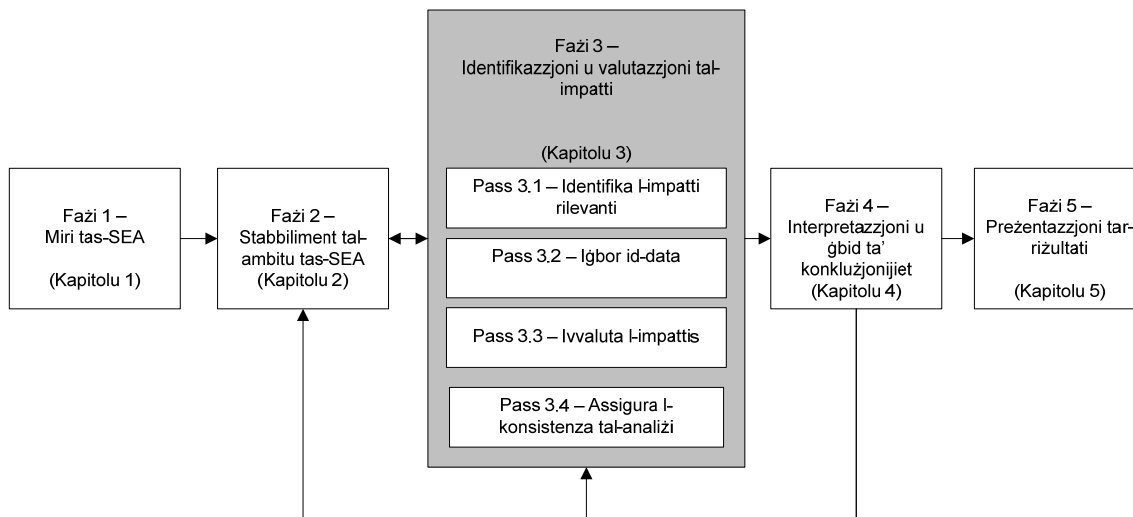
Fażi 1 – Miri tas-SEA

(Kapitolu 1)

Fażi 2 – Stabbiliment tal-ambitu tas-SEA (Kapitolu 2)

Fażi 3 – Identifikazzjoni u valutazzjoni tal-impatti

(Kapitolu 3)

Pass 3.1 – Identifika l-impatti rilevanti

Pass 3.2 – Iġbor id-data

Pass 3.3 – Ivvaluta l-impattis

Pass 3.4 – Assigura l-konsistenza tal-analiżi

Fażi 4 – Interpretazzjoni u ġbid ta' konklużjonijiet (Kapitolu 4)

Fażi 5 – Preżentazzjoni tar-riżultati

(Kapitolu 5)